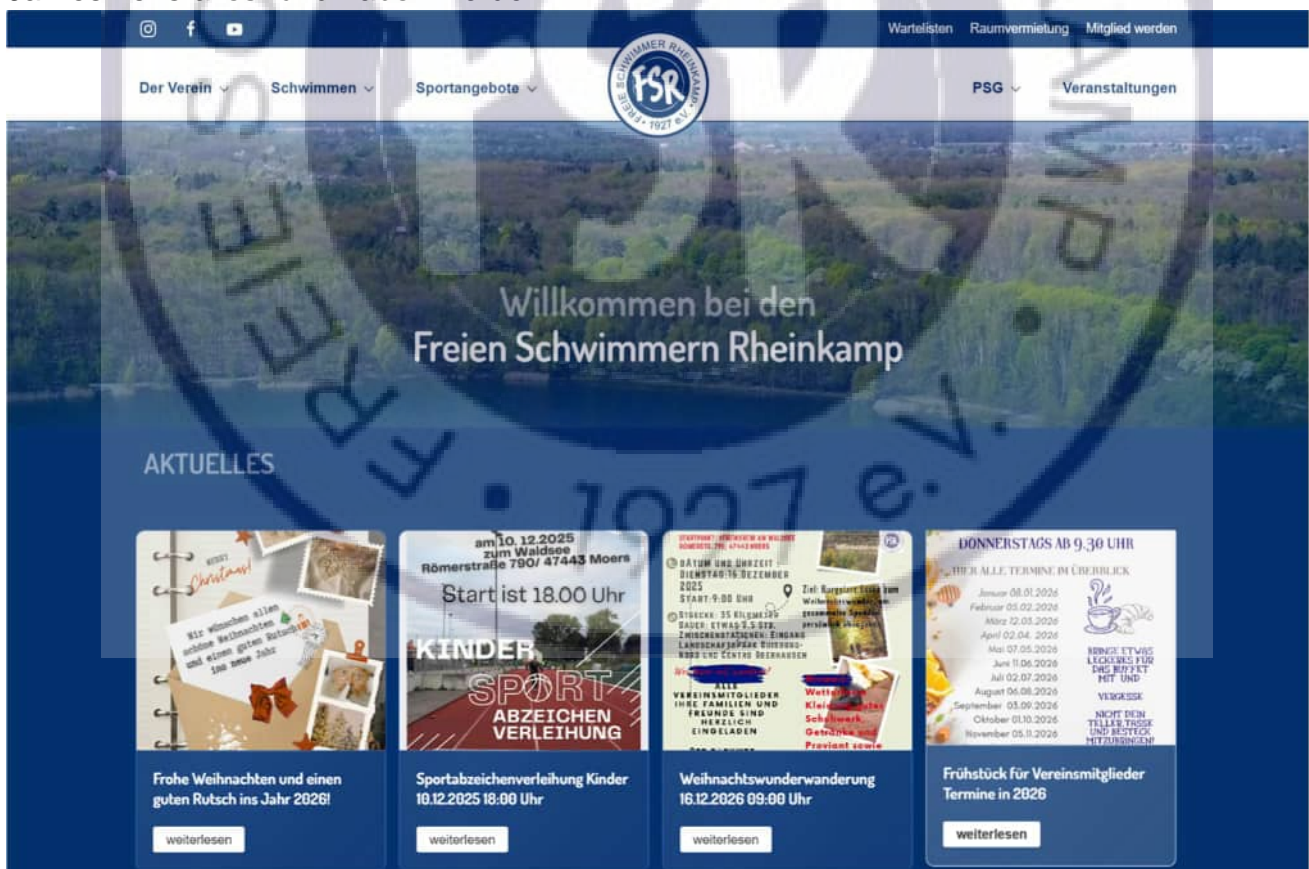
Wartelisten Raumvermietung Mitglied werden

Der Verein Schwimmen Sportangebote PSG Veranstaltungen

FSR FREIE SCHWIMMER RHEINKAMP 1927 e.V.

Willkommen bei den
Freien Schwimmern Rheinkamp

AKTUELLES

Merry Christmas!
Wir wünschen allen schöne Weihnachten und einen guten Rutsch ins neue Jahr

Frohe Weihnachten und einen guten Rutsch ins Jahr 2026!

weiterlesen

am 10.12.2025 zum Waldsee Römerstraße 790/ 47443 Moers
Start ist 18.00 Uhr
KINDER SPORT ABZEICHEN VERLEIHUNG

Sportabzeichenverleihung Kinder 10.12.2025 18:00 Uhr

weiterlesen

Datum und Uhrzeit - Dienstag 16 Dezember 2025 Start: 9:00 Uhr
Strecke: 35 Kilometer Dauer: etwa 5.5 Std.
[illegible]
Alle Vereinsmitglieder ihre Familien und Freunde sind herzlich eingeladen

Weihnachtswunderwanderung 16.12.2026 09:00 Uhr

weiterlesen

DONNERSTAGS AB 9.30 UHR
HIER ALLE TERMINE IM ÜBERBLICK
Januar 08.01.2026
Februar 05.02.2026
März 12.03.2026
April 02.04.2026
Mai 07.05.2026
Juni 11.06.2026
Juli 02.07.2026
August 06.08.2026
September 03.09.2026
Oktober 01.10.2026
November 05.11.2026
BRINGE ETWAS LECKERES FÜR DAS BUFFET MIT UND
VERGESSE
NICHT DEIN TELLER, TASSE UND BESTECK MITZUBRINGEN!

Frühstück für Vereinsmitglieder Termine in 2026

weiterlesen